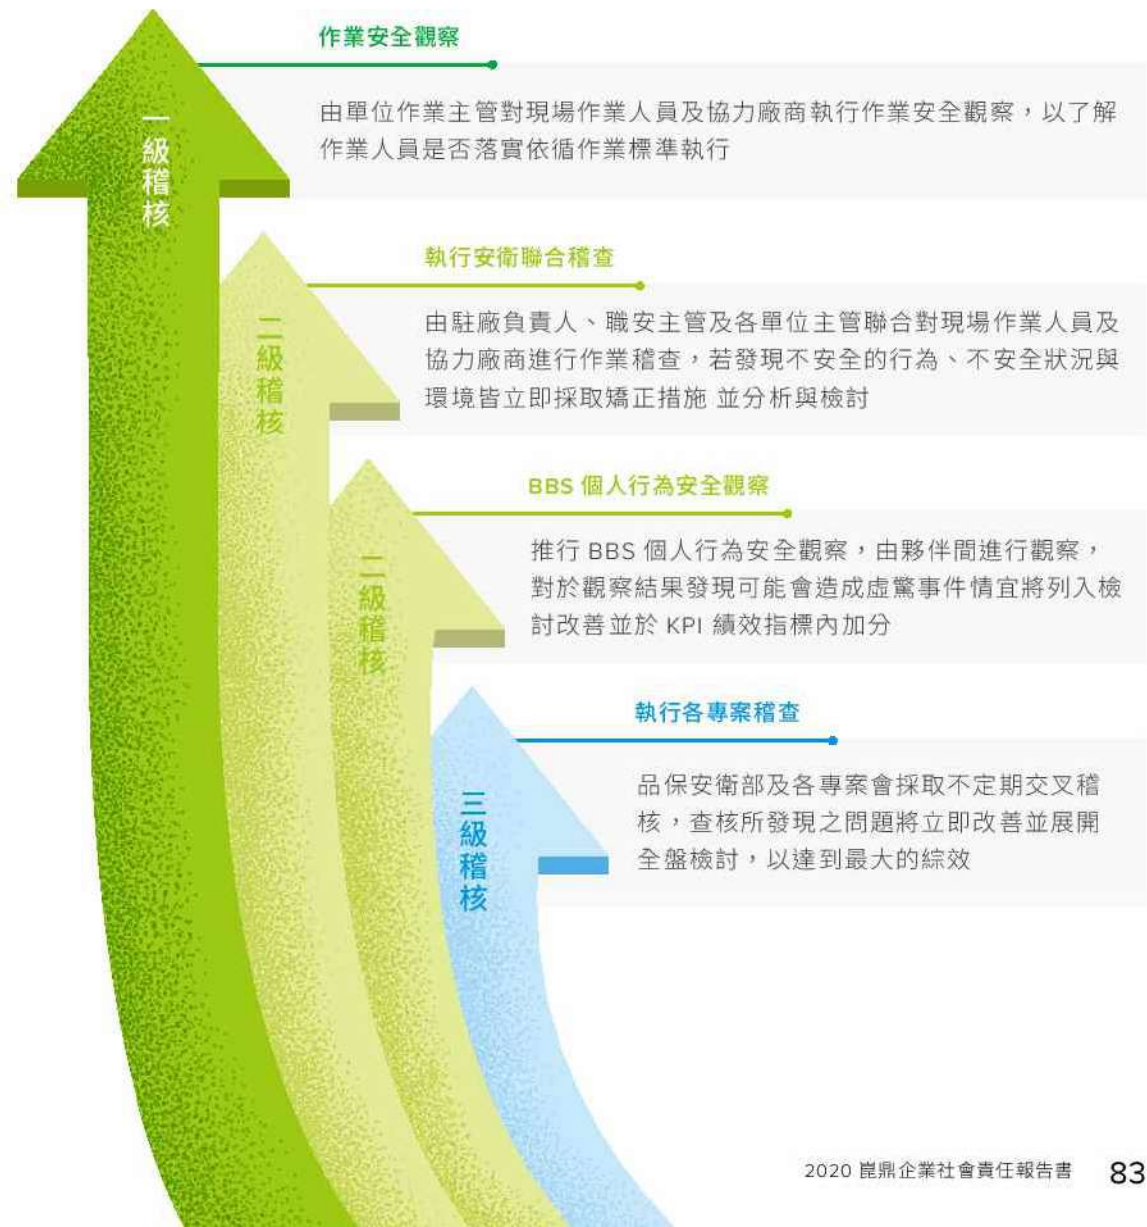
一級稽核

作業安全觀察

由單位作業主管對現場作業人員及協力廠商執行作業安全觀察，以了解作業人員是否落實依循作業標準執行

二級稽核

執行安衛聯合稽查

由駐廠負責人、職安主管及各單位主管聯合對現場作業人員及協力廠商進行作業稽查，若發現不安全的行為、不安全狀況與環境皆立即採取矯正措施 並分析與檢討

二級稽核

BBS 個人行為安全觀察

推行 BBS 個人行為安全觀察，由夥伴間進行觀察，對於觀察結果發現可能會造成虛驚事件情宜將列入檢討改善並於 KPI 績效指標內加分

三級稽核

執行各專案稽查

品保安衛部及各專案會採取不定期交叉稽核，查核所發現之問題將立即改善並展開全盤檢討，以達到最大的綜效

2020 崑鼎企業社會責任報告書 83